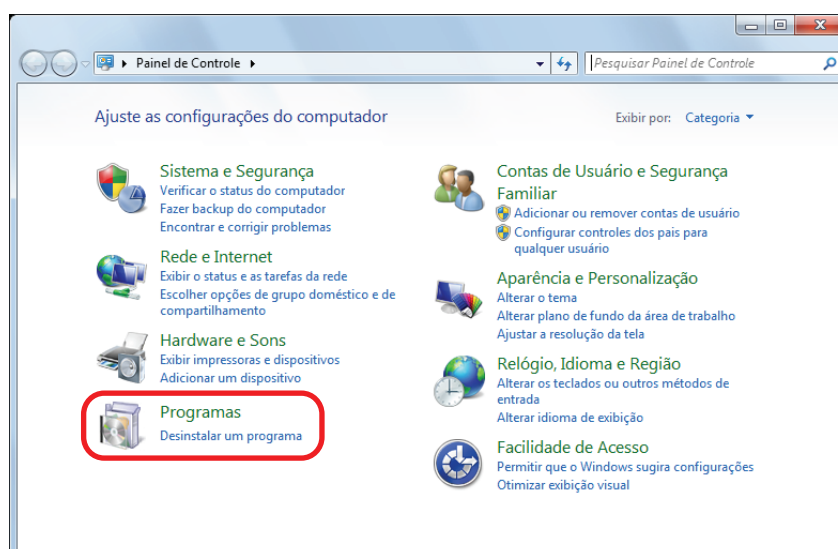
Painel de Controle ▸

Pesquisar Painel de Controle

Ajuste as configurações do computador

Exibir por: Categoria ▾

Sistema e Segurança
Verificar o status do computador
Fazer backup do computador
Encontrar e corrigir problemas

Rede e Internet
Exibir o status e as tarefas da rede
Escolher opções de grupo doméstico e de compartilhamento

Hardware e Sons
Exibir impressoras e dispositivos
Adicionar um dispositivo

Programas
Desinstalar um programa

Contas de Usuário e Segurança Familiar
Adicionar ou remover contas de usuário
Configurar controles dos pais para qualquer usuário

Aparência e Personalização
Alterar o tema
Alterar plano de fundo da área de trabalho
Ajustar a resolução da tela

Relógio, Idioma e Região
Alterar os teclados ou outros métodos de entrada
Alterar idioma de exibição

Facilidade de Acesso
Permitir que o Windows sugira configurações
Otimizar exibição visual